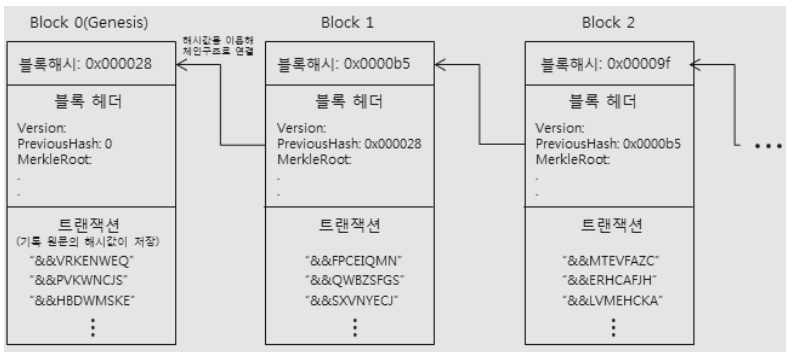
Block 0(Genesis)

해시값을 이용해 체인구조로 연결

블록해시: 0x000028

블록 헤더

Version:
PreviousHash: 0
MerkleRoot:
.
.

트랜잭션
(기록 원문의 해시값이 저장)
"&&VRKENWEQ"
"&&PVKWNCJS"
"&&HBDWMSKE"
⋮

Block 1

블록해시: 0x0000b5

블록 헤더

Version:
PreviousHash: 0x000028
MerkleRoot:
.
.

트랜잭션
"&&FPCEIQMN"
"&&QWBZSFGS"
"&&SXVNYECJ"
⋮

Block 2

블록해시: 0x00009f

블록 헤더

Version:
PreviousHash: 0x0000b5
MerkleRoot:
.
.

트랜잭션
"&&MTEVFAZC"
"&&ERHCAFJH"
"&&LVMEHCKA"
⋮

• • •